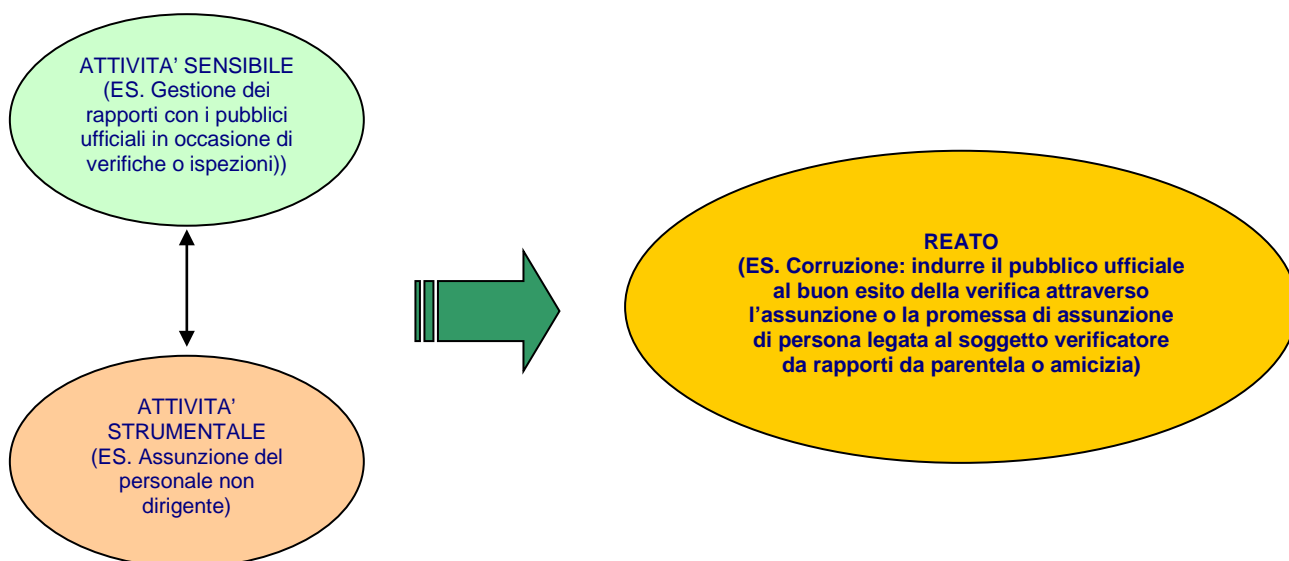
ATTIVITA' SENSIBILE
(ES. Gestione dei rapporti con i pubblici ufficiali in occasione di verifiche o ispezioni))

ATTIVITA' STRUMENTALE
(ES. Assunzione del personale non dirigente)

REATO
(ES. Corruzione: indurre il pubblico ufficiale al buon esito della verifica attraverso l'assunzione o la promessa di assunzione di persona legata al soggetto verificatore da rapporti da parentela o amicizia)